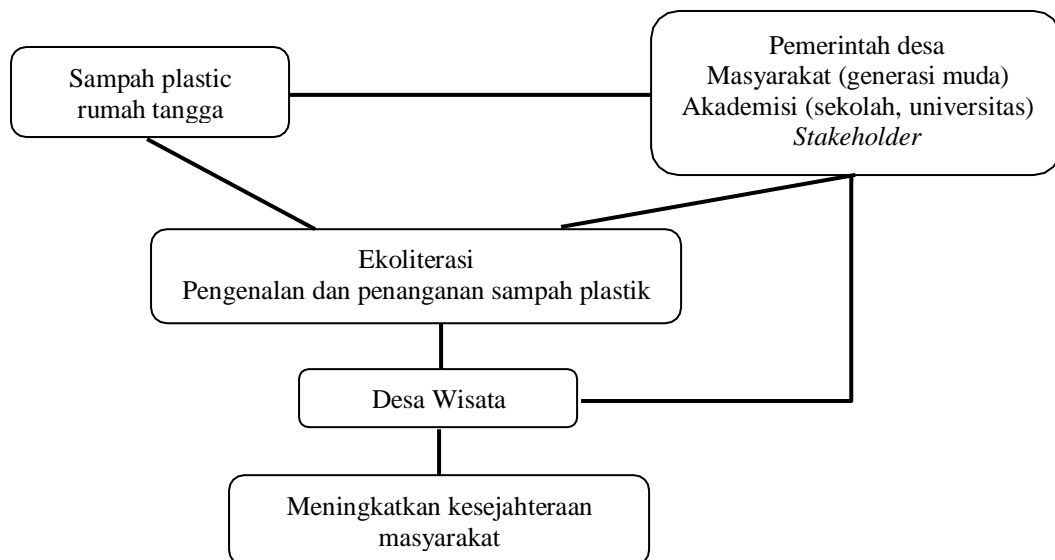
Sampah plastic rumah tangga

Pemerintah desa
Masyarakat (generasi muda)
Akademisi (sekolah, universitas)
*Stakeholder*

Ekoliterasi
Pengenalan dan penanganan sampah plastik

Desa Wisata

Meningkatkan kesejahteraan masyarakat